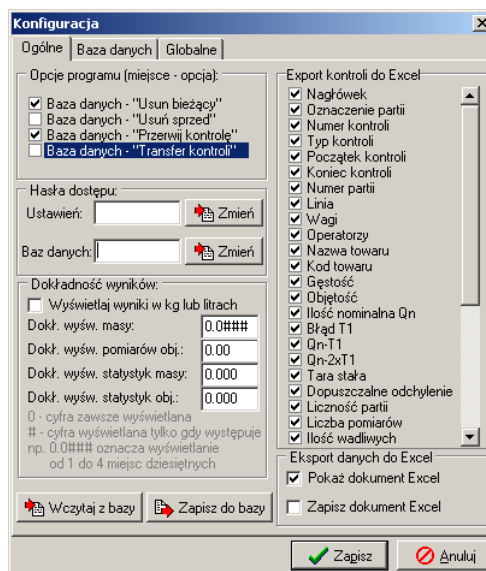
Konfiguracja

Ogólne | Baza danych | Globalne

Opcje programu (miejsce - opcja):
☑ Baza danych - "Usun bieżący"
☐ Baza danych - "Usuń sprzed"
☑ Baza danych - "Przerwij kontrolę"
☐ Baza danych - "Transfer kontroli"

Hasła dostępu:
Ustawień: Zmień
Baz danych: Zmień

Dokładność wyników:
☐ Wyświetlaj wyniki w kg lub litrach
Dokł. wyśw. masy: 0.0###
Dokł. wyśw. pomiarów obj.: 0.00
Dokł. wyśw. statystyk masy: 0.000
Dokł. wyśw. statystyk obj.: 0.000
0 - cyfra zawsze wyświetlana
# - cyfra wyświetlana tylko gdy występuje
np. 0.0### oznacza wyświetlanie od 1 do 4 miejsc dziesiętnych

Wczytaj z bazy | Zapisz do bazy

Export kontroli do Excel
☑ Nagłówek
☑ Oznaczenie partii
☑ Numer kontroli
☑ Typ kontroli
☑ Początek kontroli
☑ Koniec kontroli
☑ Numer partii
☑ Linia
☑ Wagi
☑ Operatorzy
☑ Nazwa towaru
☑ Kod towaru
☑ Gęstość
☑ Objętość
☑ Ilość nominalna Qn
☑ Błąd T1
☑ Qn-T1
☑ Qn-2xT1
☑ Tara stała
☑ Dopuszczalne odchylenie
☑ Liczność partii
☑ Liczba pomiarów
☑ Ilość wadliwych

Eksport danych do Excel
☑ Pokaż dokument Excel
☐ Zapisz dokument Excel

Zapisz | Anuluj